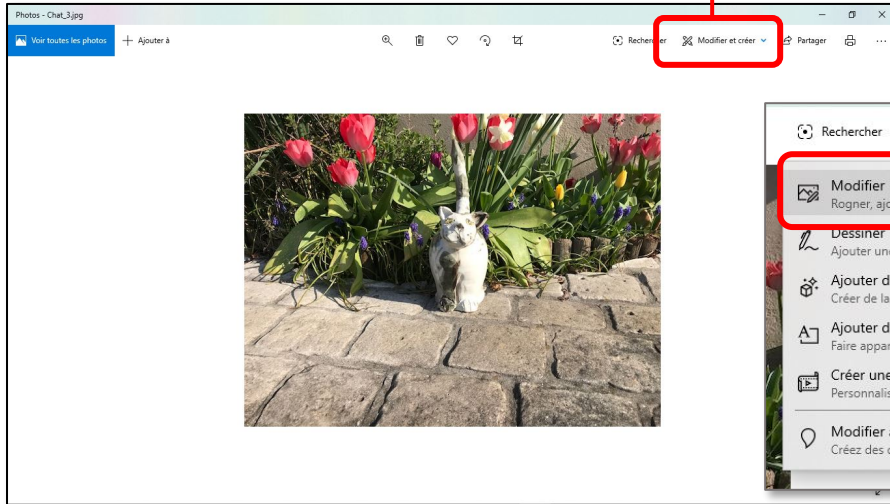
Photos - Chat_3.jpg

Voir toutes les photos
Ajouter à

Rechercher
Modifier et créer
Partager
...

Rechercher

Modifier
Rogner, ajo

Dessiner
Ajouter une

Ajouter d
Créer de la

Ajouter d
Faire appar

Créer une
Personnalis

Modifier
Créez des